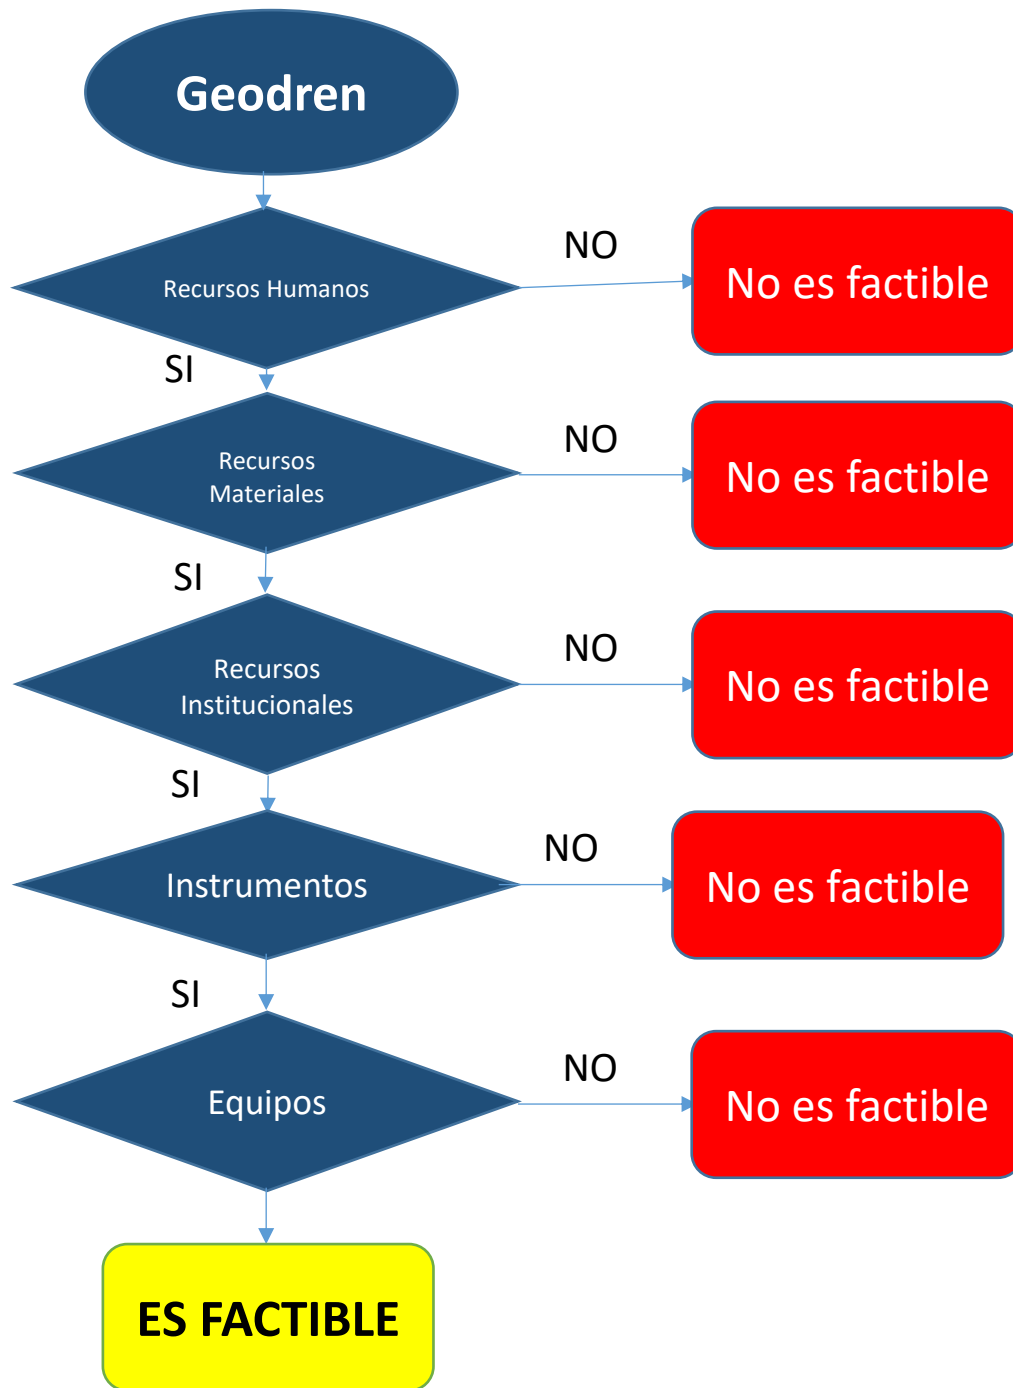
Geodren

Recursos Humanos

NO

No es factible

SI

Recursos Materiales

NO

No es factible

SI

Recursos Institucionales

NO

No es factible

SI

Instrumentos

NO

No es factible

SI

Equipos

NO

No es factible

ES FACTIBLE